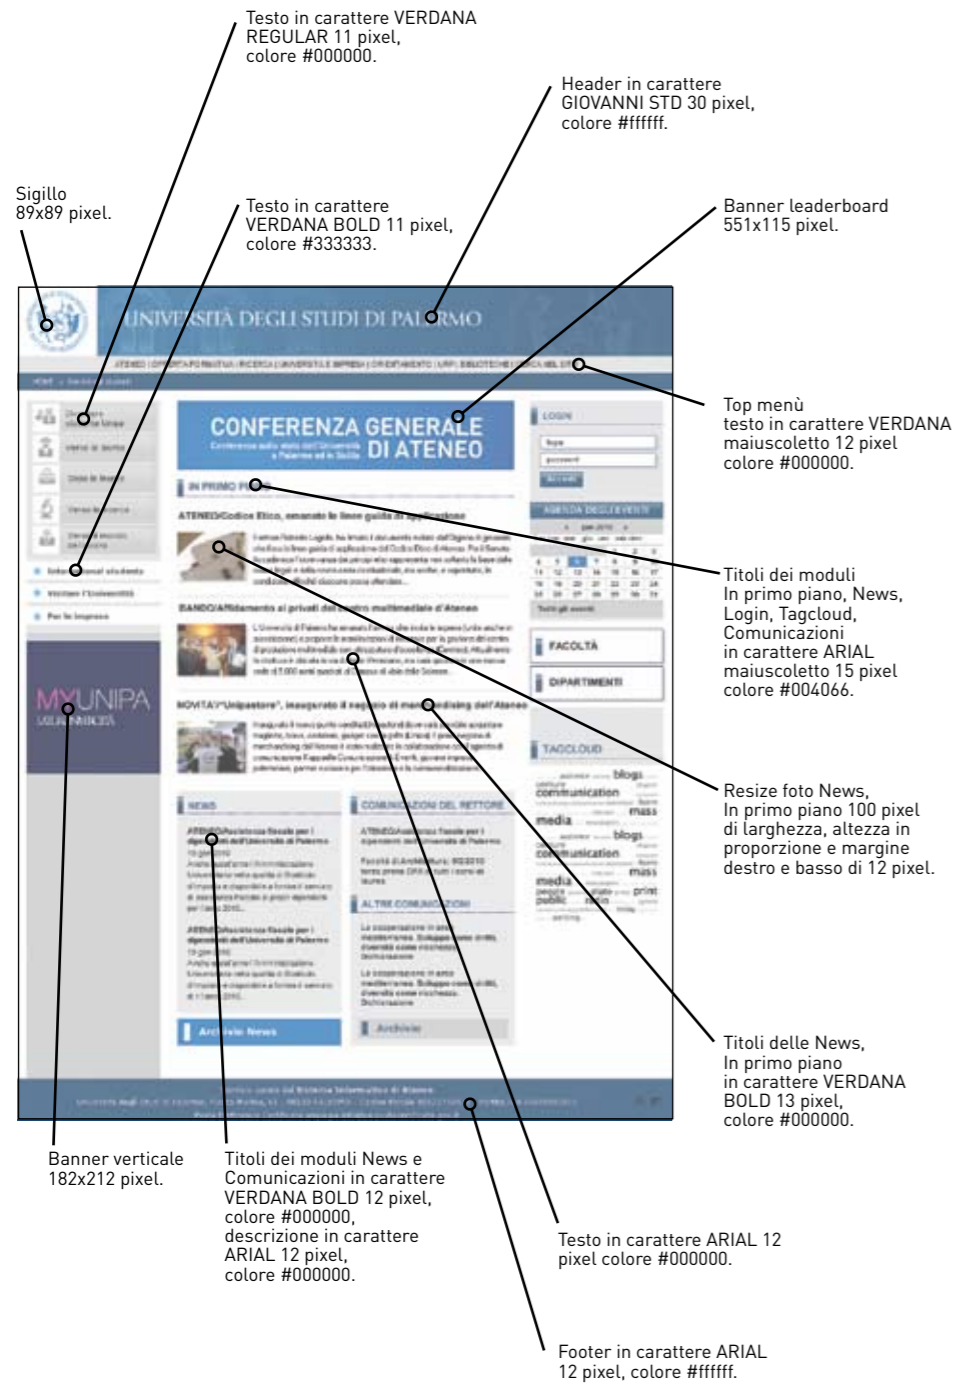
Testo in carattere VERDANA REGULAR 11 pixel, colore #000000.

Header in carattere GIOVANNI STD 30 pixel, colore #ffffff.

Sigillo 89x89 pixel.

Testo in carattere VERDANA BOLD 11 pixel, colore #333333.

Banner leaderboard 551x115 pixel.

UNIVERSITÀ DEGLI STUDI DI PALERMO

ATENEO | OFFERTA FORMATIVA | RICERCA | UNIVERSITÀ E IMPRESA | ORIENTAMENTO | URP | BIBLIOTECHE | CERCA NEL SITO

HOME

CONFERENZA GENERALE DI ATENEO

LOGIN

Accedi

AGENDA DEGLI EVENTI

IN PRIMO PIANO

ATENEO/Codice Etico, emanate le linee guida di applicazione

BANDO/Affidamento ai privati del centro multimediale di Ateneo

NOVITA'/"Unipastore", inaugurato il negozio di merchandising dell'Ateneo

FACOLTÀ

DIPARTIMENTI

TAGCLOUD

blogs communication media mass print public

Top menù testo in carattere VERDANA maiuscoletto 12 pixel colore #000000.

Titoli dei moduli In primo piano, News, Login, Tagcloud, Comunicazioni in carattere ARIAL maiuscoletto 15 pixel colore #004066.

MYUNIPA

NEWS

COMUNICAZIONI DEL RETTORE

ALTRE COMUNICAZIONI

Archivio News

Archivio

Resize foto News, In primo piano 100 pixel di larghezza, altezza in proporzione e margine destro e basso di 12 pixel.

Titoli delle News, In primo piano in carattere VERDANA BOLD 13 pixel, colore #000000.

Banner verticale 182x212 pixel.

Titoli dei moduli News e Comunicazioni in carattere VERDANA BOLD 12 pixel, colore #000000, descrizione in carattere ARIAL 12 pixel, colore #000000.

Testo in carattere ARIAL 12 pixel colore #000000.

Footer in carattere ARIAL 12 pixel, colore #ffffff.